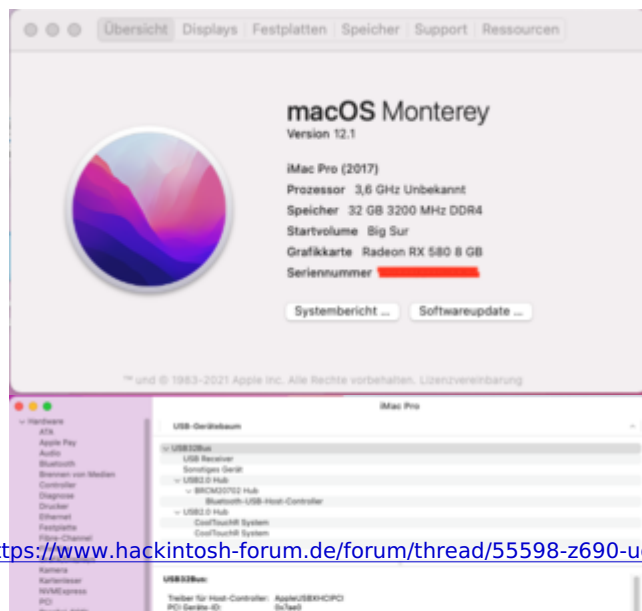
Übersicht Displays Festplatten Speicher Support Ressourcen

macOS Monterey
Version 12.1

iMac Pro (2017)
Prozessor 3,6 GHz Unbekannt
Speicher 32 GB 3200 MHz DDR4
Startvolume Big Sur
Grafikkarte Radeon RX 580 8 GB
Seriennummer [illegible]

Systembericht ... Softwareupdate ...

™ und © 1983-2021 Apple Inc. Alle Rechte vorbehalten. Lizenzvereinbarung

iMac Pro

Hardware
ATA
Apple Pay
Audio
Bluetooth
Brennen von Medien
Controller
Diagnose
Drucker
Ethernet
Festplatte
Fibre-Channel
Kamera
Kartenleser
NVMExpress
PCI

USB-Gerätebaum

USB32Bus
USB Receiver
Sonstiges Gerät
USB3.0 Hub
BRCM20702 Hub
Bluetooth-USB-Host-Controller
USB2.0 Hub
CoolTouchR System
CoolTouchR System

ttps://www.hackintosh-forum.de/forum/thread/55598-z690-u

USB32Bus:

Treiber für Host-Controller: AppleUSBXHCIPCI
PCI Geräte-ID: 0x7ae0